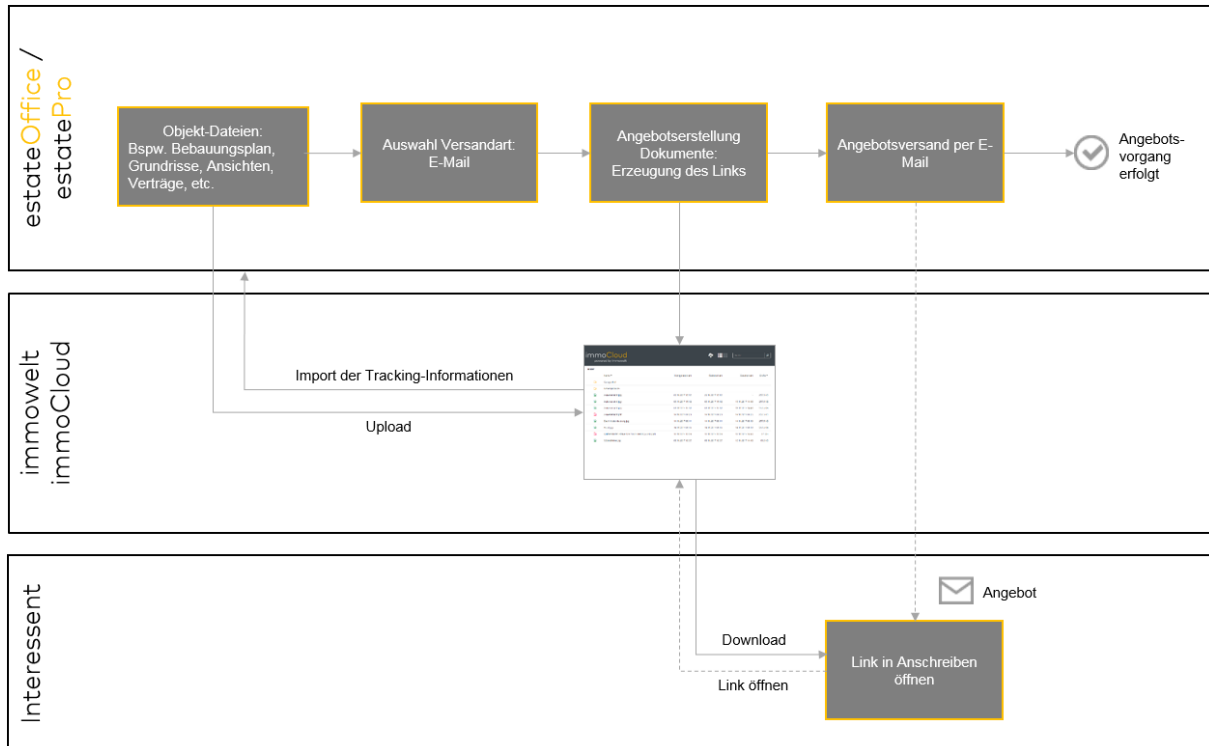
estateOffice / estatePro

Objekt-Dateien: Bspw. Bebauungsplan, Grundrisse, Ansichten, Verträge, etc.

Auswahl Versandart: E-Mail

Angebotserstellung Dokumente: Erzeugung des Links

Angebotsversand per E-Mail

Angebots-vorgang erfolgt

immowelt immoCloud

Import der Tracking-Informationen

Upload

immoCloud

Interessent

Angebot

Download

Link öffnen

Link in Anschreiben öffnen